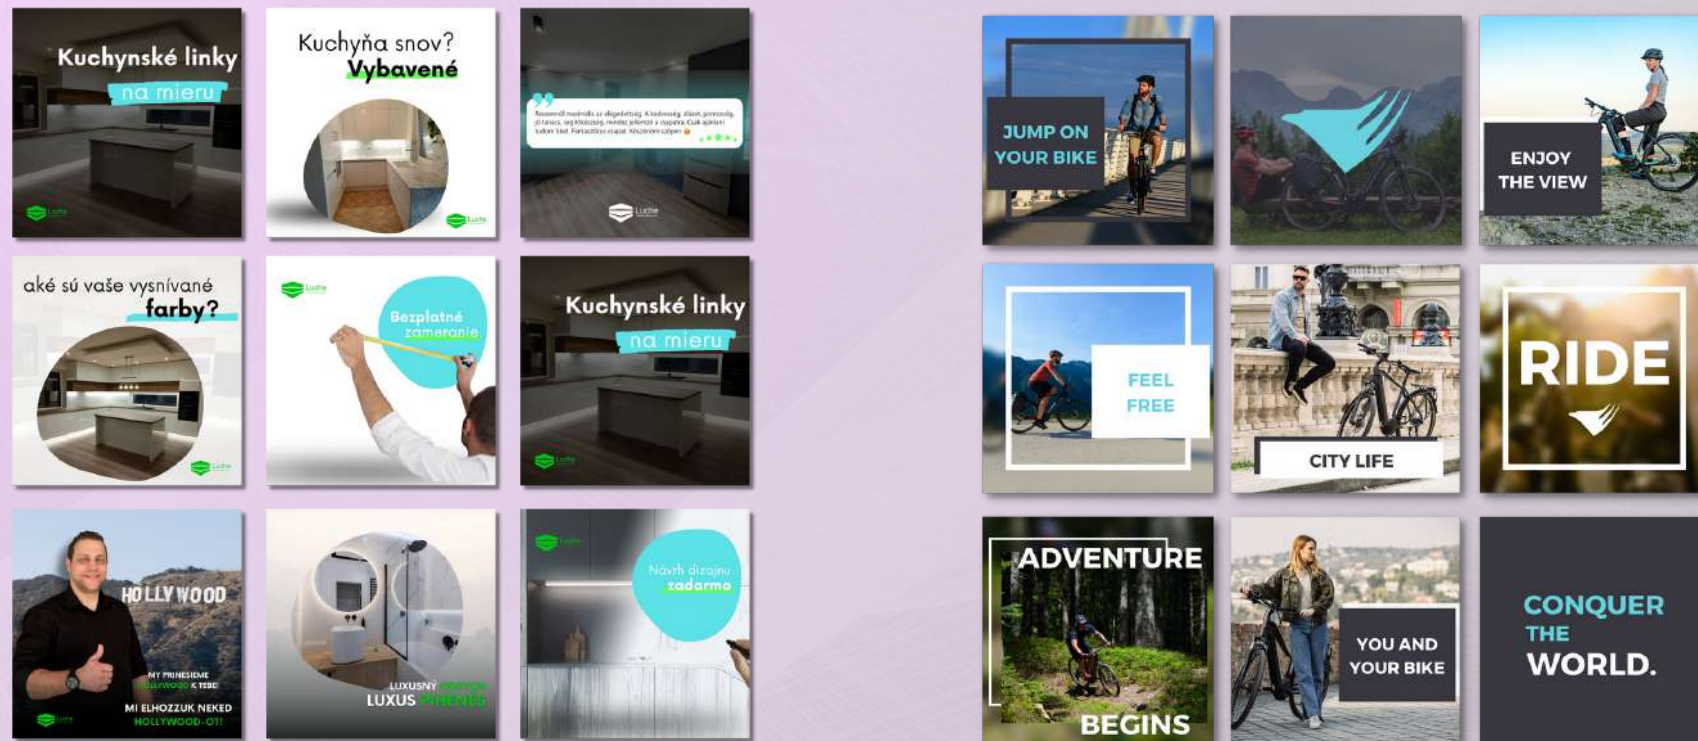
Kuchynské linky
na mieru
Luche

Kuchyňa snov?
Vybavené
Luche

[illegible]
Luche

aké sú vaše vysnívané
farby?
Luche

Luche
Bezplatné
zameranie

Kuchynské linky
na mieru
Luche

HOLLYWOOD
MY PRINESIEME
HOLLYWOOD K TEBE
MI ELHOZZUK NEKED
HOLLYWOOD-OT!
Luche

LUXUSNÝ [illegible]
LUXUS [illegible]

Luche
Návrh dizajnu
zadarmo

JUMP ON
YOUR BIKE

ENJOY
THE VIEW

FEEL
FREE

CITY LIFE

RIDE

ADVENTURE
BEGINS

YOU AND
YOUR BIKE

CONQUER
THE
WORLD.